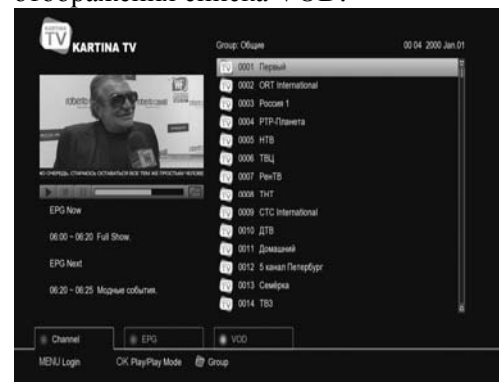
отображения списка VOD.

KARTINA TV
Group: Общие
00:04 2000 Jan.01

roberto cavalli
roberto cavalli
НО СЧЕРЕДЬ СТАРАЮСЬ ОСТАВАТЬСЯ ВСЕ ТЕМ ЖЕ ПРОСТЫМ ЧЕЛОВЕ

EPG Now
06:00 ~ 06:20 Full Show.
EPG Next
06:20 ~ 06:25 Модные события.

0001 Первый
0002 ORT International
0003 Россия 1
0004 РТР-Планета
0005 НТВ
0006 ТВЦ
0007 РенТВ
0008 ТНТ
0009 СТС International
0010 ДТВ
0011 Домашний
0012 5 канал Петербург
0013 Семёрка
0014 ТВ3

Channel
EPG
VOD

MENU Login
OK Play/Play Mode
Group